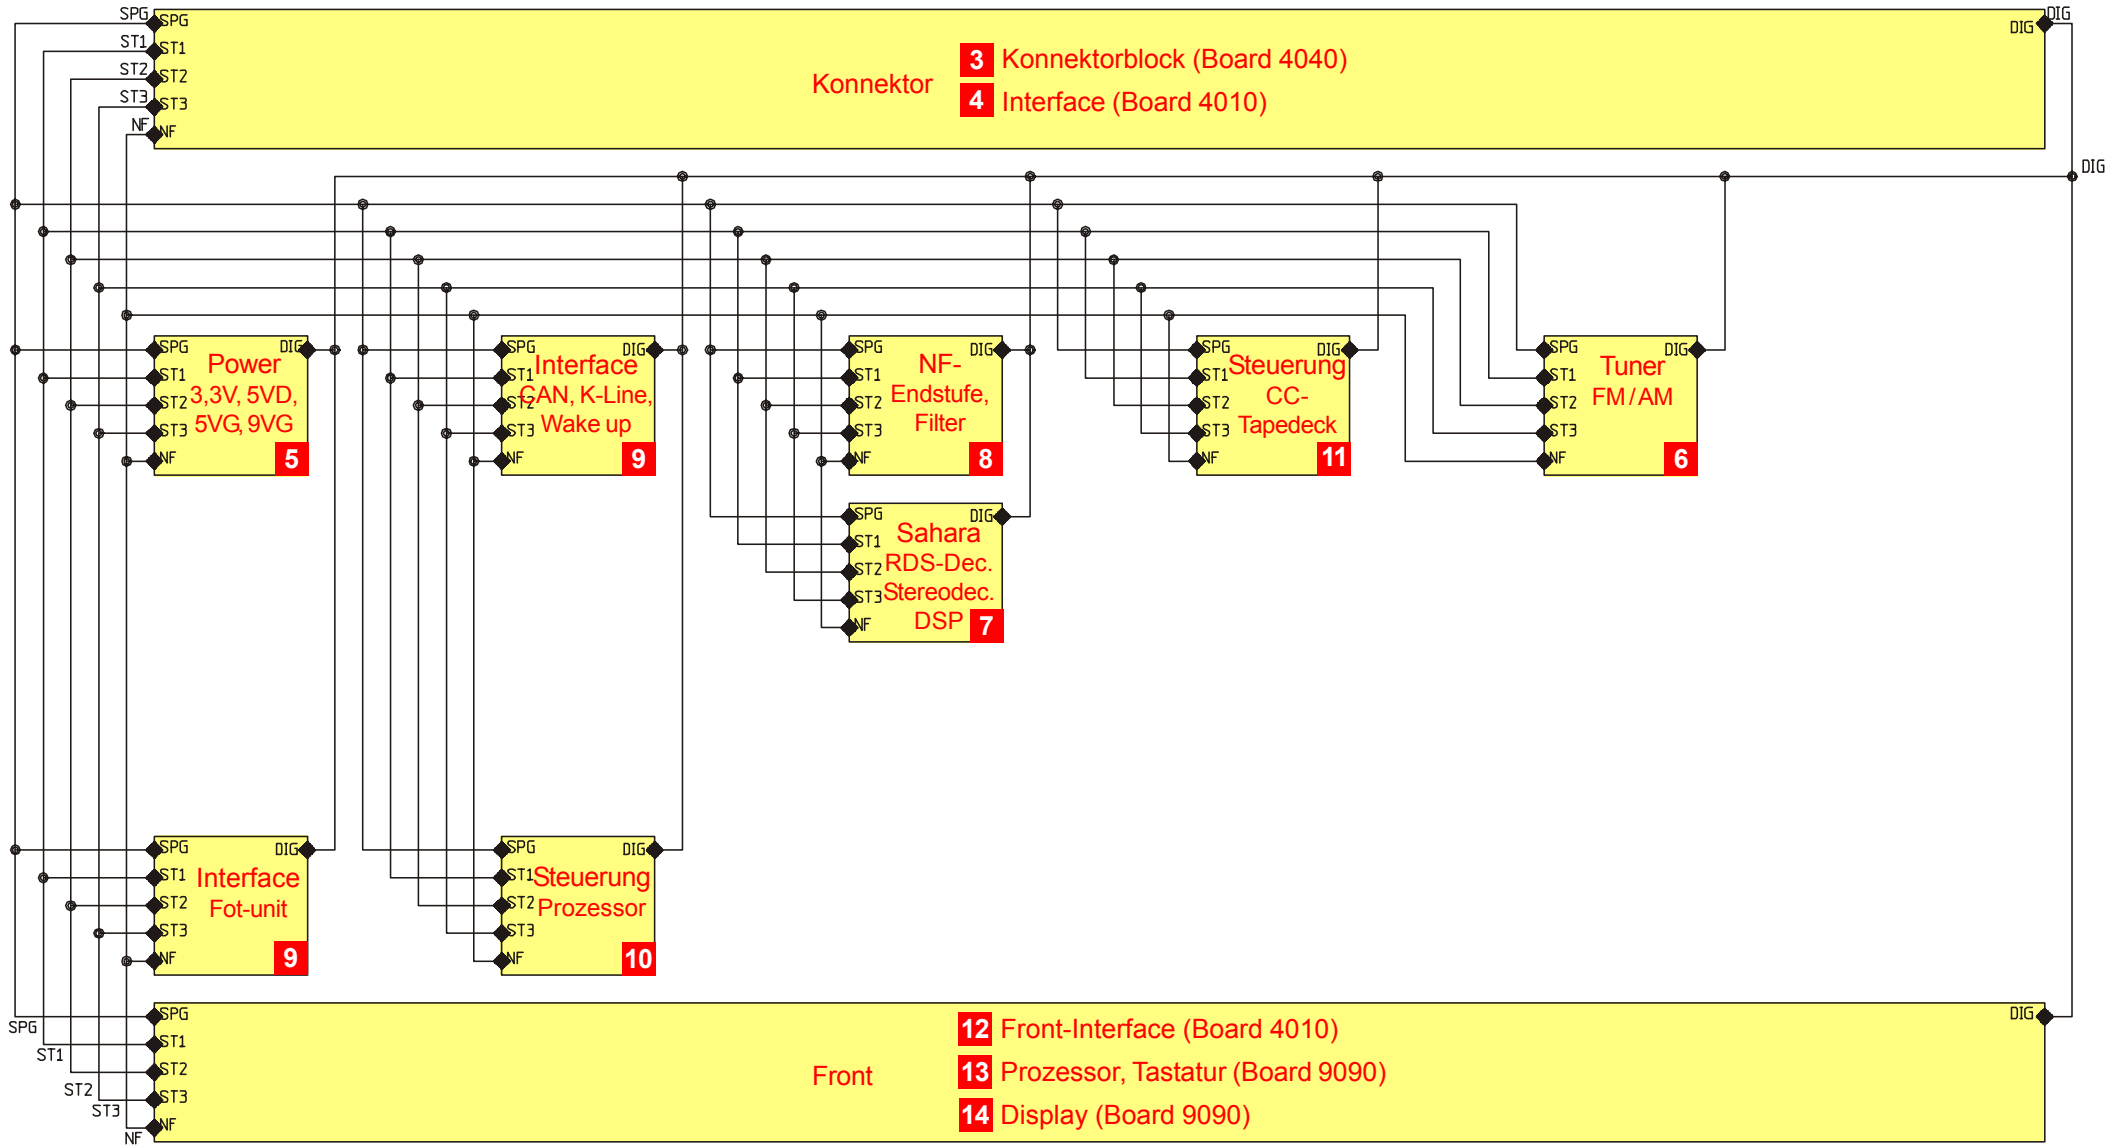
SPG SPG
ST1 ST1
ST2 ST2
ST3 ST3
NF NF

Konnektor

3 Konnektorblock (Board 4040)
4 Interface (Board 4010)

DIG DIG

DIG

SPG ST1 ST2 ST3 NF DIG
Power
3,3V, 5VD,
5VG, 9VG
5

SPG ST1 ST2 ST3 NF DIG
Interface
CAN, K-Line,
Wake up
9

SPG ST1 ST2 ST3 NF DIG
NF-
Endstufe,
Filter
8

SPG ST1 ST2 ST3 NF DIG
Steuerung
CC-
Tapedeck
11

SPG ST1 ST2 ST3 NF DIG
Tuner
FM / AM
6

SPG ST1 ST2 ST3 NF DIG
Sahara
RDS-Dec.
Stereodec.
DSP
7

SPG ST1 ST2 ST3 NF DIG
Interface
Fot-unit
9

SPG ST1 ST2 ST3 NF DIG
Steuerung
Prozessor
10

SPG SPG
ST1 ST1
ST2 ST2
ST3 ST3
NF NF

Front

12 Front-Interface (Board 4010)
13 Prozessor, Tastatur (Board 9090)
14 Display (Board 9090)

DIG